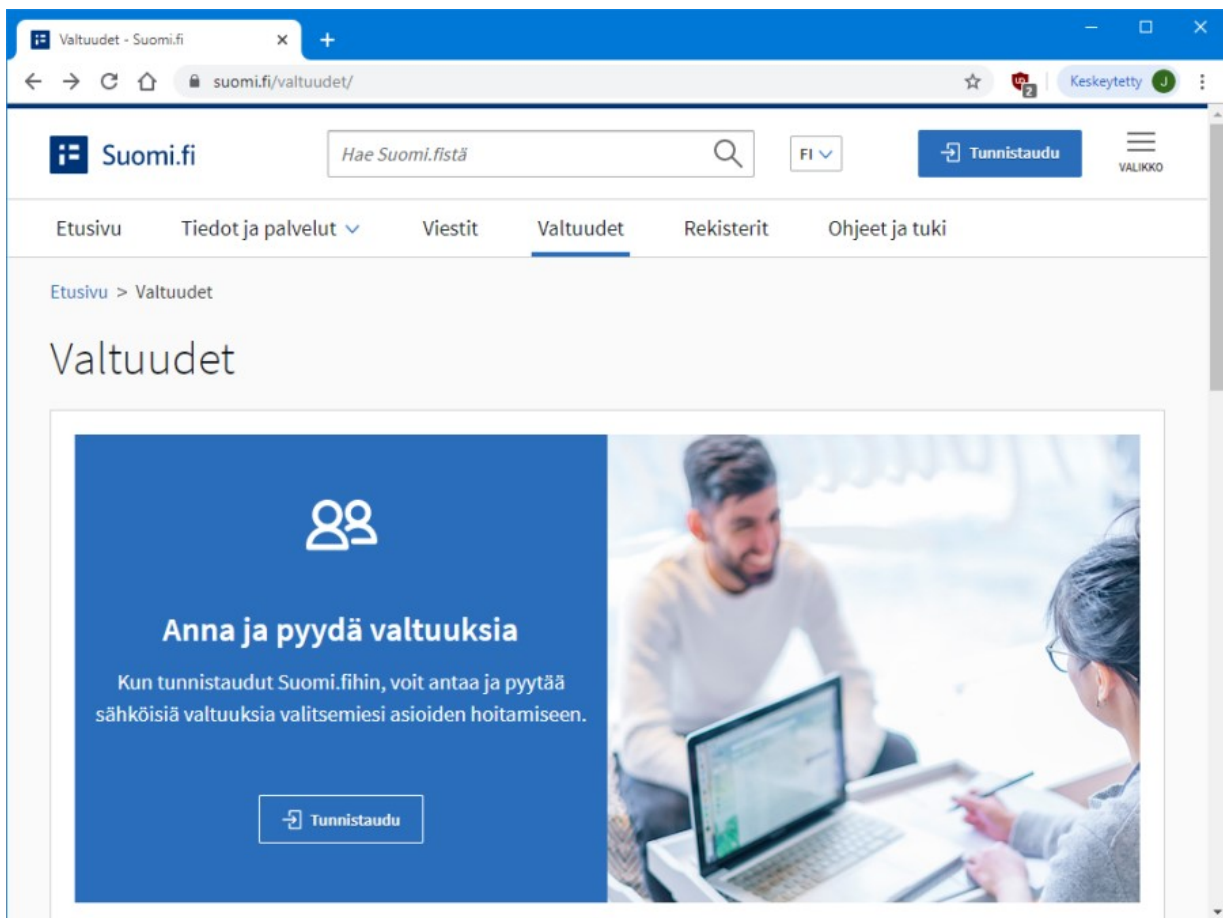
Valtuudet - Suomi.fi ×

suomi.fi/valtuudet/

Keskeytetty J

Suomi.fi

Hae Suomi.fistä

FI

Tunnistaudu

VALIKKO

Etusivu

Tiedot ja palvelut

Viestit

Valtuudet

Rekisterit

Ohjeet ja tuki

Etusivu > Valtuudet

Valtuudet

Anna ja pyydä valtuuksia

Kun tunnistaudut Suomi.fihin, voit antaa ja pyytää sähköisiä valtuuksia valitsemiesi asioiden hoitamiseen.

Tunnistaudu